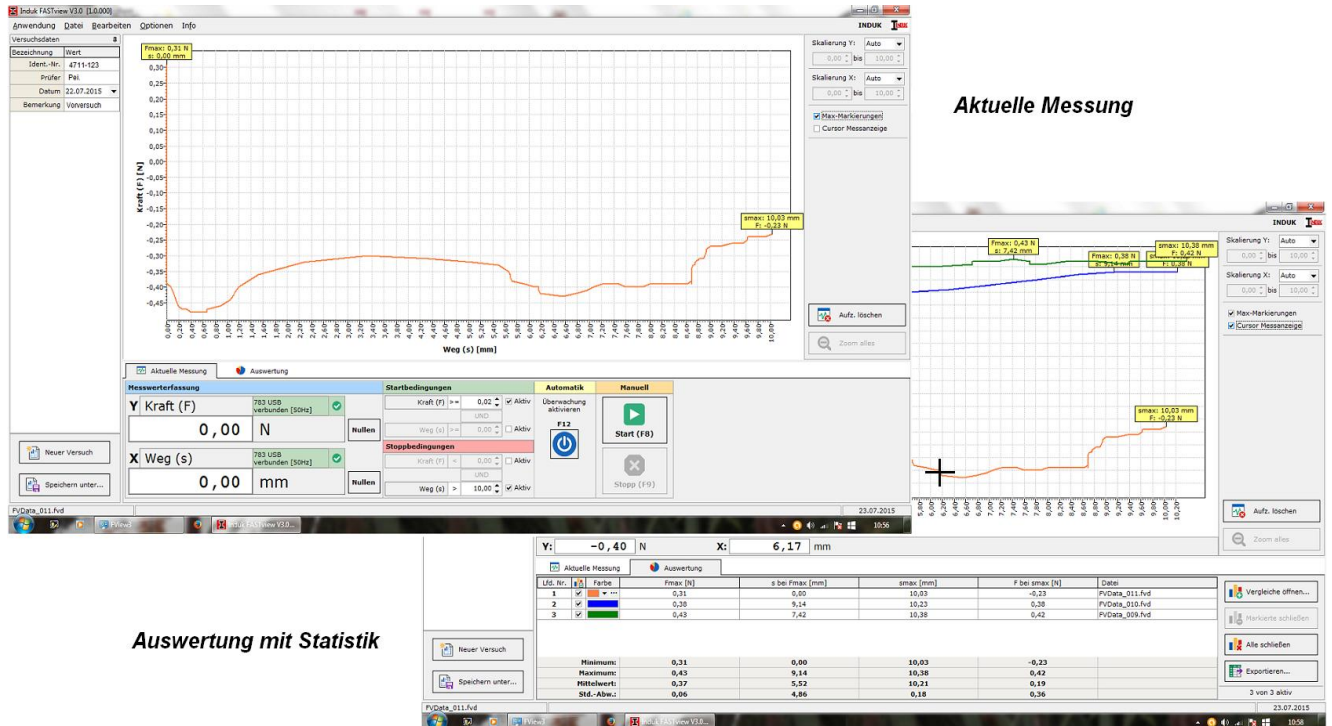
Induk FASTview V3.0 [1.0.000]

Anwendung Datei Bearbeiten Optionen Info

INDUK

Versuchsdaten

| Bezeichnung | Wert |
|---|---|
| Ident.-Nr. | 4711-123 |
| Prüfer | Pei. |
| Datum | 22.07.2015 |
| Bemerkung | Vorversuch |

Fmax: 0,31 N
s: 0,00 mm

0,30 0,25 0,20 0,15 0,10 0,05 0,00 -0,05 -0,10 -0,15 -0,20 -0,25 -0,30 -0,35 -0,40 -0,45

Kraft (F) [N]

smax: 10,03 mm
F: -0,23 N

Weg (s) [mm]

Skalierung Y: Auto
0,00 bis 10,00
Skalierung X: Auto
0,00 bis 10,00
Max-Markierungen
Cursor Messanzeige

Aufz. löschen
Zoom alles

Aktuelle Messung

Aktuelle Messung Auswertung

Messwerterfassung
Y Kraft (F) 783 USB verbunden [50Hz]
0,00 N Nullen
X Weg (s) 783 USB verbunden [50Hz]
0,00 mm Nullen

Startbedingungen
Kraft (F) >= 0,02 Aktiv
UND
Weg (s) >= 0,00 Aktiv
Stoppbedingungen
Kraft (F) = 0,00 Aktiv
UND
Weg (s) > 10,00 Aktiv

Automatik
Überwachung aktivieren
F12

Manuell
Start (F8)
Stopp (F9)

Neuer Versuch
Speichern unter...

FVData_011.fvd
23.07.2015
10:56

Fmax: 0,43 N
s: 7,42 mm
Fmax: 0,38 N
s: 9,14 mm
smax: 10,38 mm
F: 0,42 N
F: 0,38 N
smax: 10,03 mm
F: -0,23 N

Skalierung Y: Auto
0,00 bis 10,00
Skalierung X: Auto
0,00 bis 10,00
Max-Markierungen
Cursor Messanzeige

Aufz. löschen
Zoom alles

Y: -0,40 N X: 6,17 mm

Aktuelle Messung Auswertung

| Lfd. Nr. | | Farbe | Fmax [N] | s bei Fmax [mm] | smax [mm] | F bei smax [N] | Datei |
|---|---|---|---|---|---|---|---|
| 1 | ✓ | | 0,31 | 0,00 | 10,03 | -0,23 | FVData_011.fvd |
| 2 | ✓ | | 0,38 | 9,14 | 10,23 | 0,38 | FVData_010.fvd |
| 3 | ✓ | | 0,43 | 7,42 | 10,38 | 0,42 | FVData_009.fvd |
| | | Minimum: | 0,31 | 0,00 | 10,03 | -0,23 | |
| | | Maximum: | 0,43 | 9,14 | 10,38 | 0,42 | |
| | | Mittelwert: | 0,37 | 5,52 | 10,21 | 0,19 | |
| | | Std.-Abw.: | 0,06 | 4,86 | 0,18 | 0,36 | |

Vergleiche öffnen...
Markierte schließen
Alle schließen
Exportieren...
3 von 3 aktiv

Auswertung mit Statistik

Neuer Versuch
Speichern unter...

FVData_011.fvd
23.07.2015
10:58